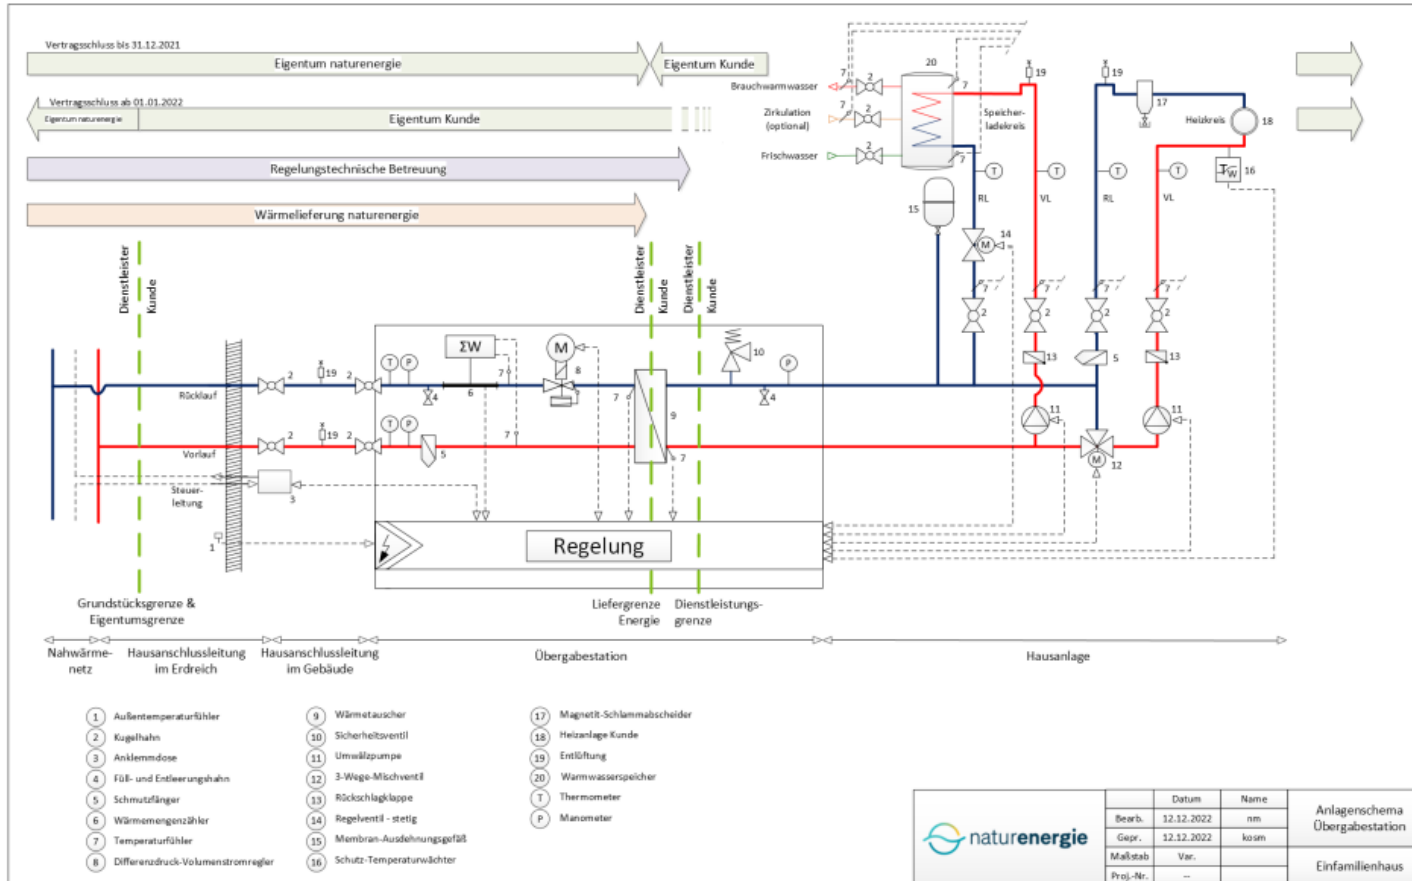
Vertragsschluss bis 31.12.2021

Eigentum naturenergie

Eigentum Kunde

Vertragsschluss ab 01.01.2022

Eigentum naturenergie

Eigentum Kunde

Regelungstechnische Betreuung

Wärmelieferung naturenergie

Brauchwarmwasser

Zirkulation (optional)

Frischwasser

20

Speicherladekreis

19

19

17

Heizkreis

18

16

15

RL

VL

RL

VL

14

Dienstleister

Kunde

Dienstleister

Kunde

Dienstleister

Kunde

ΣW

M

10

Rücklauf

Vorlauf

Steuerleitung

19

19

6

8

9

5

13

13

11

11

12

Regelung

Grundstücksgrenze & Eigentumsgrenze

Liefergrenze Energie

Dienstleistungsgrenze

Nahwärmenetz

Hausanschlussleitung im Erdreich

Hausanschlussleitung im Gebäude

Übergabestation

Hausanlage

1 Außentemperaturfühler
2 Kugelhahn
3 Anklemmdose
4 Füll- und Entleerungshahn
5 Schmutzfänger
6 Wärmemengenzähler
7 Temperaturfühler
8 Differenzdruck-Volumenstromregler

9 Wärmetauscher
10 Sicherheitsventil
11 Umwälzpumpe
12 3-Wege-Mischventil
13 Rückschlagklappe
14 Regelventil - stetig
15 Membran-Ausdehnungsgefäß
16 Schutz-Temperaturwächter

17 Magnetit-Schlammabscheider
18 Heizanlage Kunde
19 Entlüftung
20 Warmwasserspeicher
T Thermometer
P Manometer

naturenergie

| | Datum | Name |
|---|---|---|
| Bearb. | 12.12.2022 | nm |
| Gepr. | 12.12.2022 | kosm |
| Maßstab | Var. | |
| Proj.-Nr. | -- | |

Anlagenschema Übergabestation

Einfamilienhaus